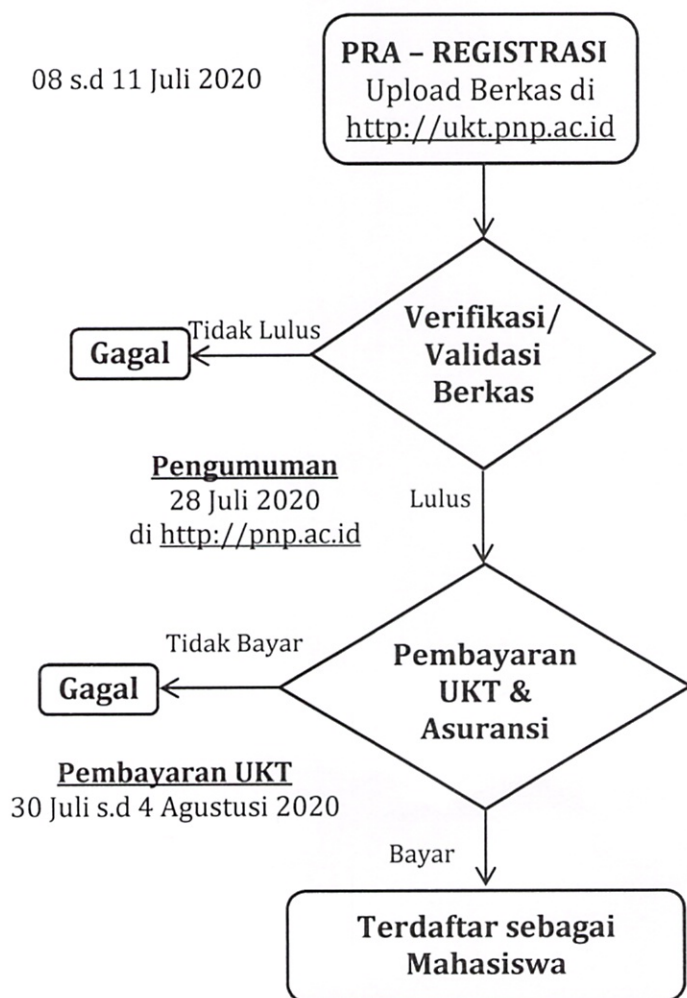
08 s.d 11 Juli 2020

PRA – REGISTRASI
Upload Berkas di
http://ukt.pnp.ac.id

Gagal

Tidak Lulus

Verifikasi/
Validasi
Berkas

Pengumuman
28 Juli 2020
di http://pnp.ac.id

Lulus

Tidak Bayar

Gagal

Pembayaran
UKT &
Asuransi

Pembayaran UKT
30 Juli s.d 4 Agustusi 2020

Bayar

Terdaftar sebagai
Mahasiswa